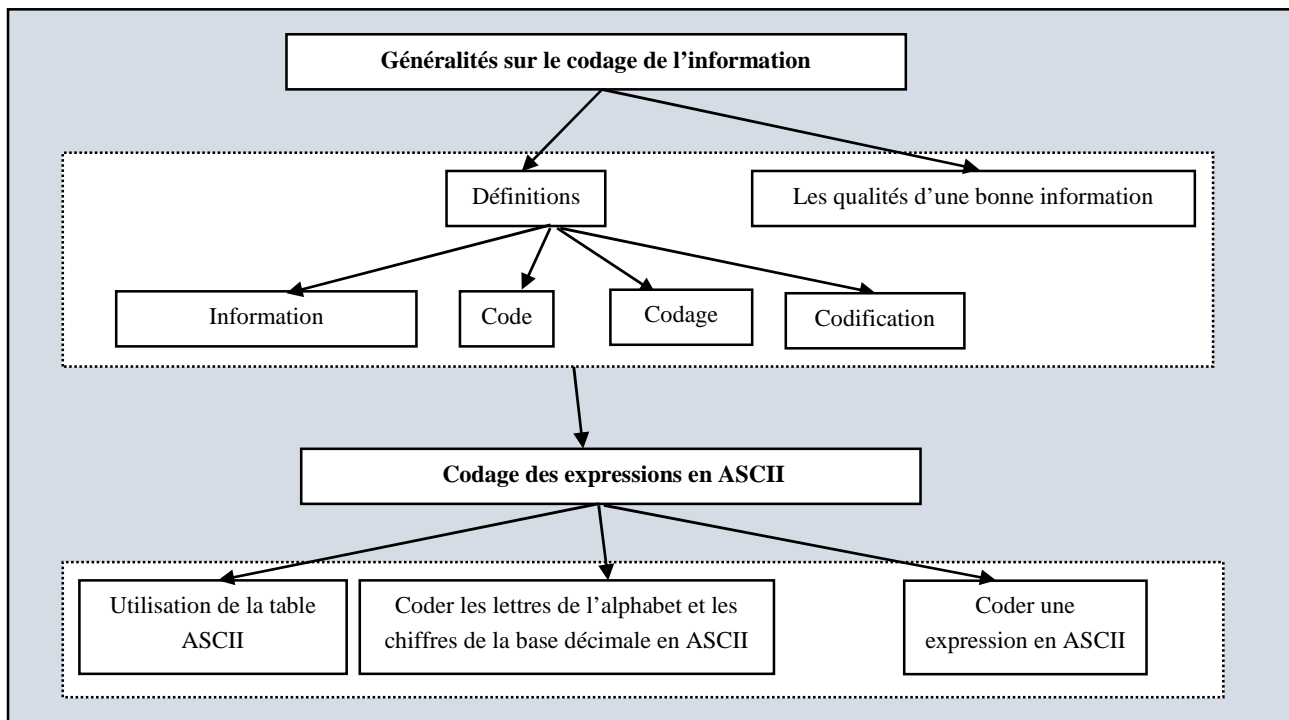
Généralités sur le codage de l'information

Définitions

Les qualités d'une bonne information

Information

Code

Codage

Codification

Codage des expressions en ASCII

Utilisation de la table ASCII

Coder les lettres de l'alphabet et les chiffres de la base décimale en ASCII

Coder une expression en ASCII